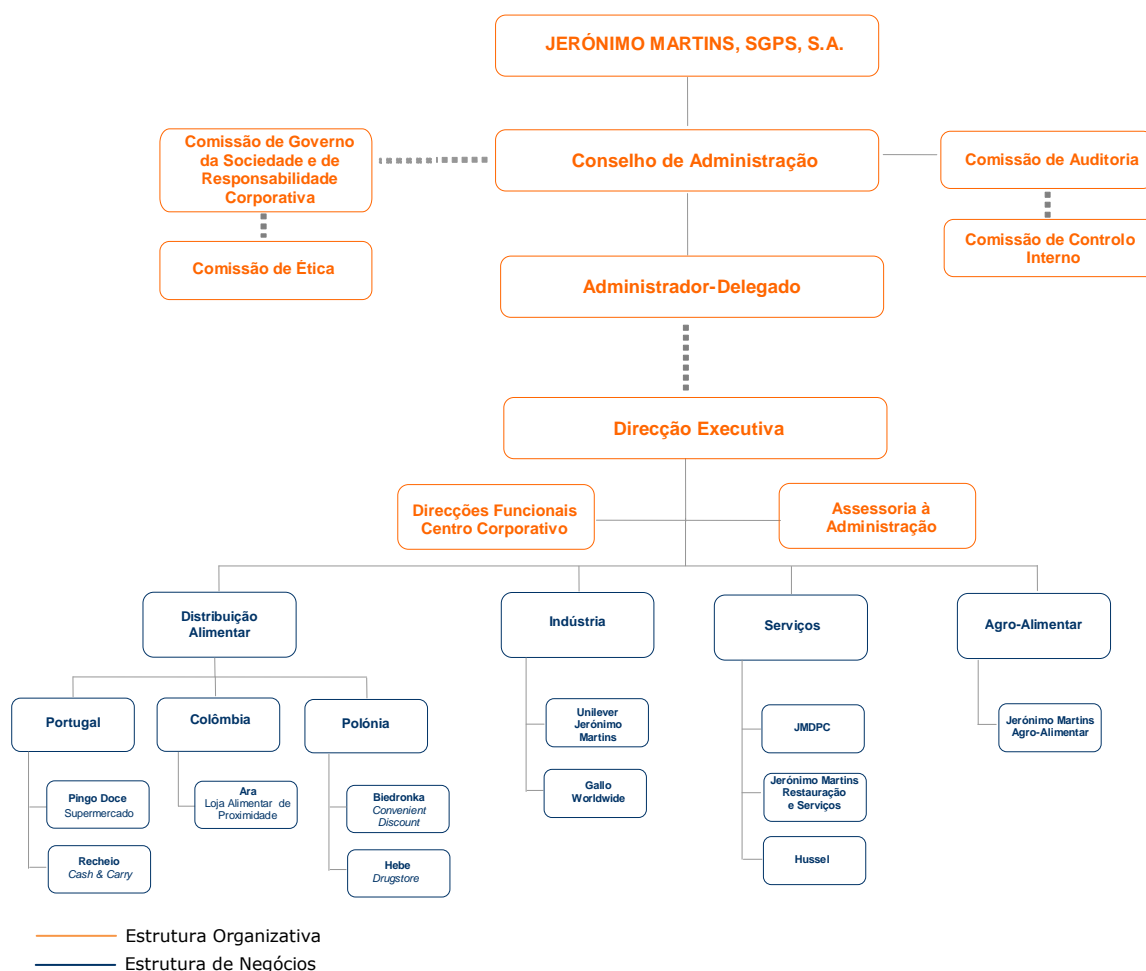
JERÓNIMO MARTINS, SGPS, S.A.

Comissão de Governo da Sociedade e de Responsabilidade Corporativa

Conselho de Administração

Comissão de Auditoria

Comissão de Ética

Comissão de Controlo Interno

Administrador-Delegado

Direcção Executiva

Direcções Funcionais Centro Corporativo

Assessoria à Administração

Distribuição Alimentar

Indústria

Serviços

Agro-Alimentar

Portugal

Colômbia

Polónia

Unilever Jerónimo Martins

JMDPC

Jerónimo Martins Agro-Alimentar

Pingo Doce Supermercado

Ara Loja Alimentar de Proximidade

Biedronka Convenient Discount

Gallo Worldwide

Jerónimo Martins Restauração e Serviços

Recheio Cash & Carry

Hebe Drugstore

Hussel

Estrutura Organizativa

Estrutura de Negócios